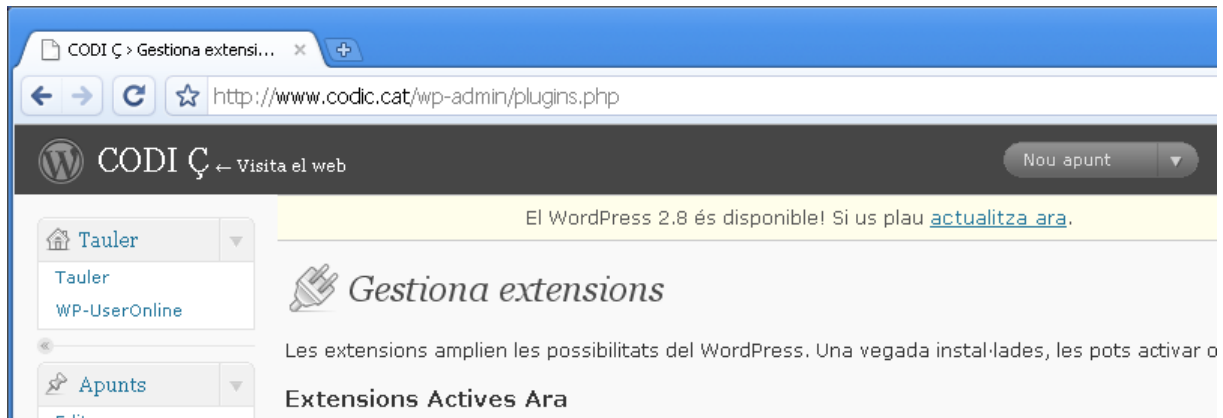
CODI Ç › Gestiona extensi... ×

http://www.codic.cat/wp-admin/plugins.php

CODI Ç ← Visita el web

Nou apunt

El WordPress 2.8 és disponible! Si us plau actualitza ara.

Tauler

Tauler

WP-UserOnline

Apunts

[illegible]

Gestiona extensions

Les extensions amplien les possibilitats del WordPress. Una vegada instal·lades, les pots activar o

Extensions Actives Ara